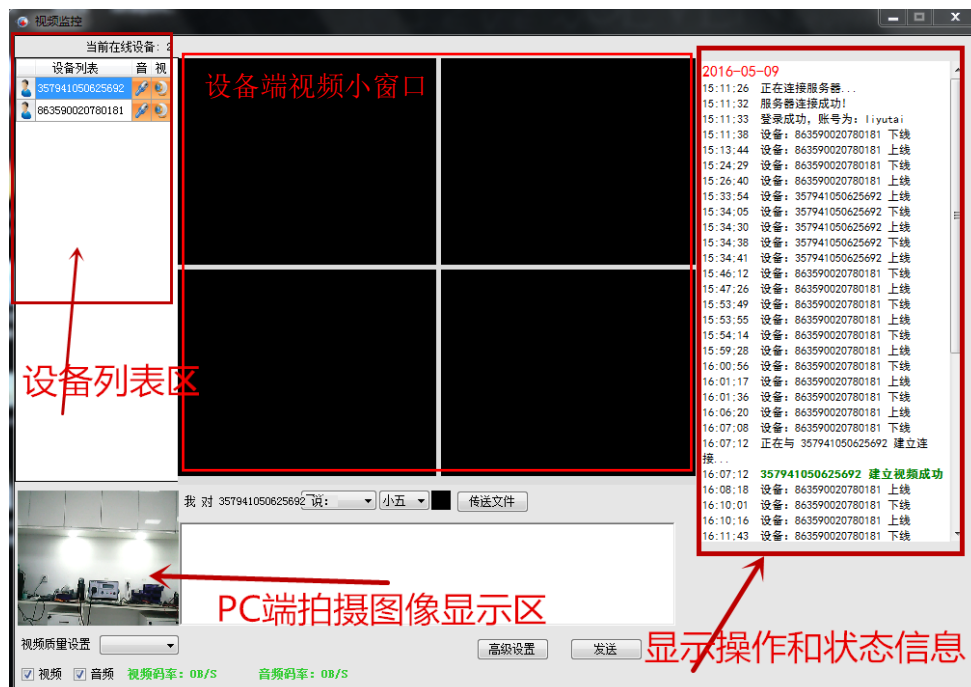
视频监控

当前在线设备：2

| 设备列表 | 音 | 视 |
|---|---|---|
| 357941050625692 | | |
| 863590020780181 | | |

设备端视频小窗口

设备列表区

2016-05-09
15:11:26 正在连接服务器...
15:11:32 服务器连接成功!
15:11:33 登录成功，账号为：liyutai
15:11:38 设备：863590020780181 下线
15:13:44 设备：863590020780181 上线
15:24:29 设备：863590020780181 下线
15:26:40 设备：863590020780181 上线
15:33:54 设备：357941050625692 上线
15:34:05 设备：357941050625692 下线
15:34:30 设备：357941050625692 上线
15:34:38 设备：357941050625692 下线
15:34:41 设备：357941050625692 上线
15:46:12 设备：863590020780181 下线
15:47:26 设备：863590020780181 上线
15:53:49 设备：863590020780181 下线
15:53:55 设备：863590020780181 上线
15:54:14 设备：863590020780181 下线
15:59:28 设备：863590020780181 上线
16:00:56 设备：863590020780181 下线
16:01:17 设备：863590020780181 上线
16:01:36 设备：863590020780181 下线
16:06:20 设备：863590020780181 上线
16:07:08 设备：863590020780181 下线
16:07:12 正在与 357941050625692 建立连接...
16:07:12 357941050625692 建立视频成功
16:08:18 设备：863590020780181 上线
16:10:01 设备：863590020780181 下线
16:10:16 设备：863590020780181 上线
16:11:43 设备：863590020780181 下线

我 对 357941050625692 说： 小五 传送文件

PC端拍摄图像显示区

视频质量设置

高级设置 发送

显示操作和状态信息

视频 音频 视频码率：0B/S 音频码率：0B/S